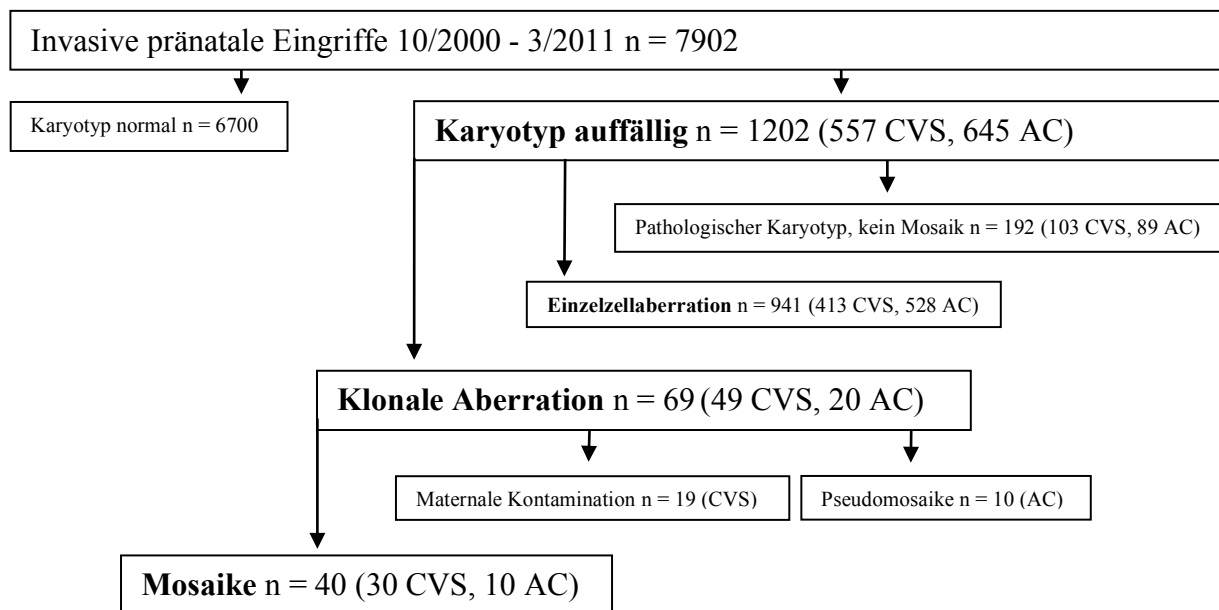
Invasive pränatale Eingriffe 10/2000 - 3/2011 n = 7902

Karyotyp normal n = 6700

**Karyotyp auffällig** n = 1202 (557 CVS, 645 AC)

Pathologischer Karyotyp, kein Mosaik n = 192 (103 CVS, 89 AC)

**Einzelzellaberration** n = 941 (413 CVS, 528 AC)

**Klonale Aberration** n = 69 (49 CVS, 20 AC)

Maternale Kontamination n = 19 (CVS)

Pseudomosaike n = 10 (AC)

**Mosaike** n = 40 (30 CVS, 10 AC)